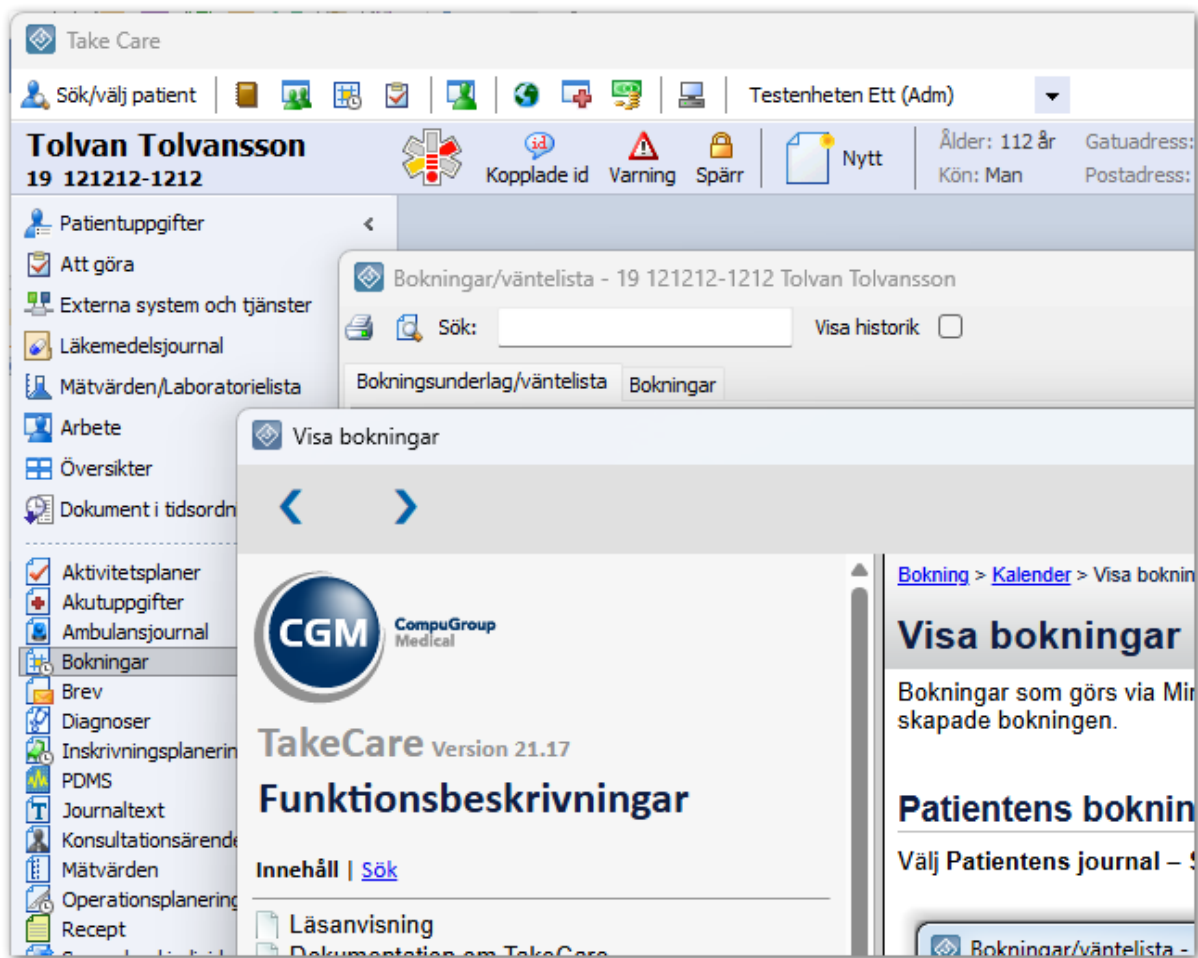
Take Care

Sök/välj patient

Testenheten Ett (Adm)

Tolvan Tolvansson
19 121212-1212

Kopplade id Varning Spärr Nytt

Ålder: 112 år
Kön: Man

Gatuadress:
Postadress:

Patientuppgifter
Att göra
Externa system och tjänster
Läkemedelsjournal
Mätvärden/Laboratorielista
Arbete
Översikter
Dokument i tidsordn

Aktivitetsplaner
Akutuppgifter
Ambulansjournal
Bokningar
Brev
Diagnoser
Inskrivningsplanerin
PDMS
Journaltext
Konsultationsärende
Mätvärden
Operationsplanering
Recept

Bokningar/väntelista - 19 121212-1212 Tolvan Tolvansson

Sök:
Visa historik

Bokningsunderlag/väntelista
Bokningar

Visa bokningar

CGM CompuGroup Medical

TakeCare Version 21.17

Funktionsbeskrivningar

Innehåll | Sök

Läsanvisning
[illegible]

Bokning > Kalender > Visa boknin

Visa bokningar

Bokningar som görs via Mi
skapade bokningen.

Patientens boknin

Välj Patientens journal –

Bokningar/väntelista -